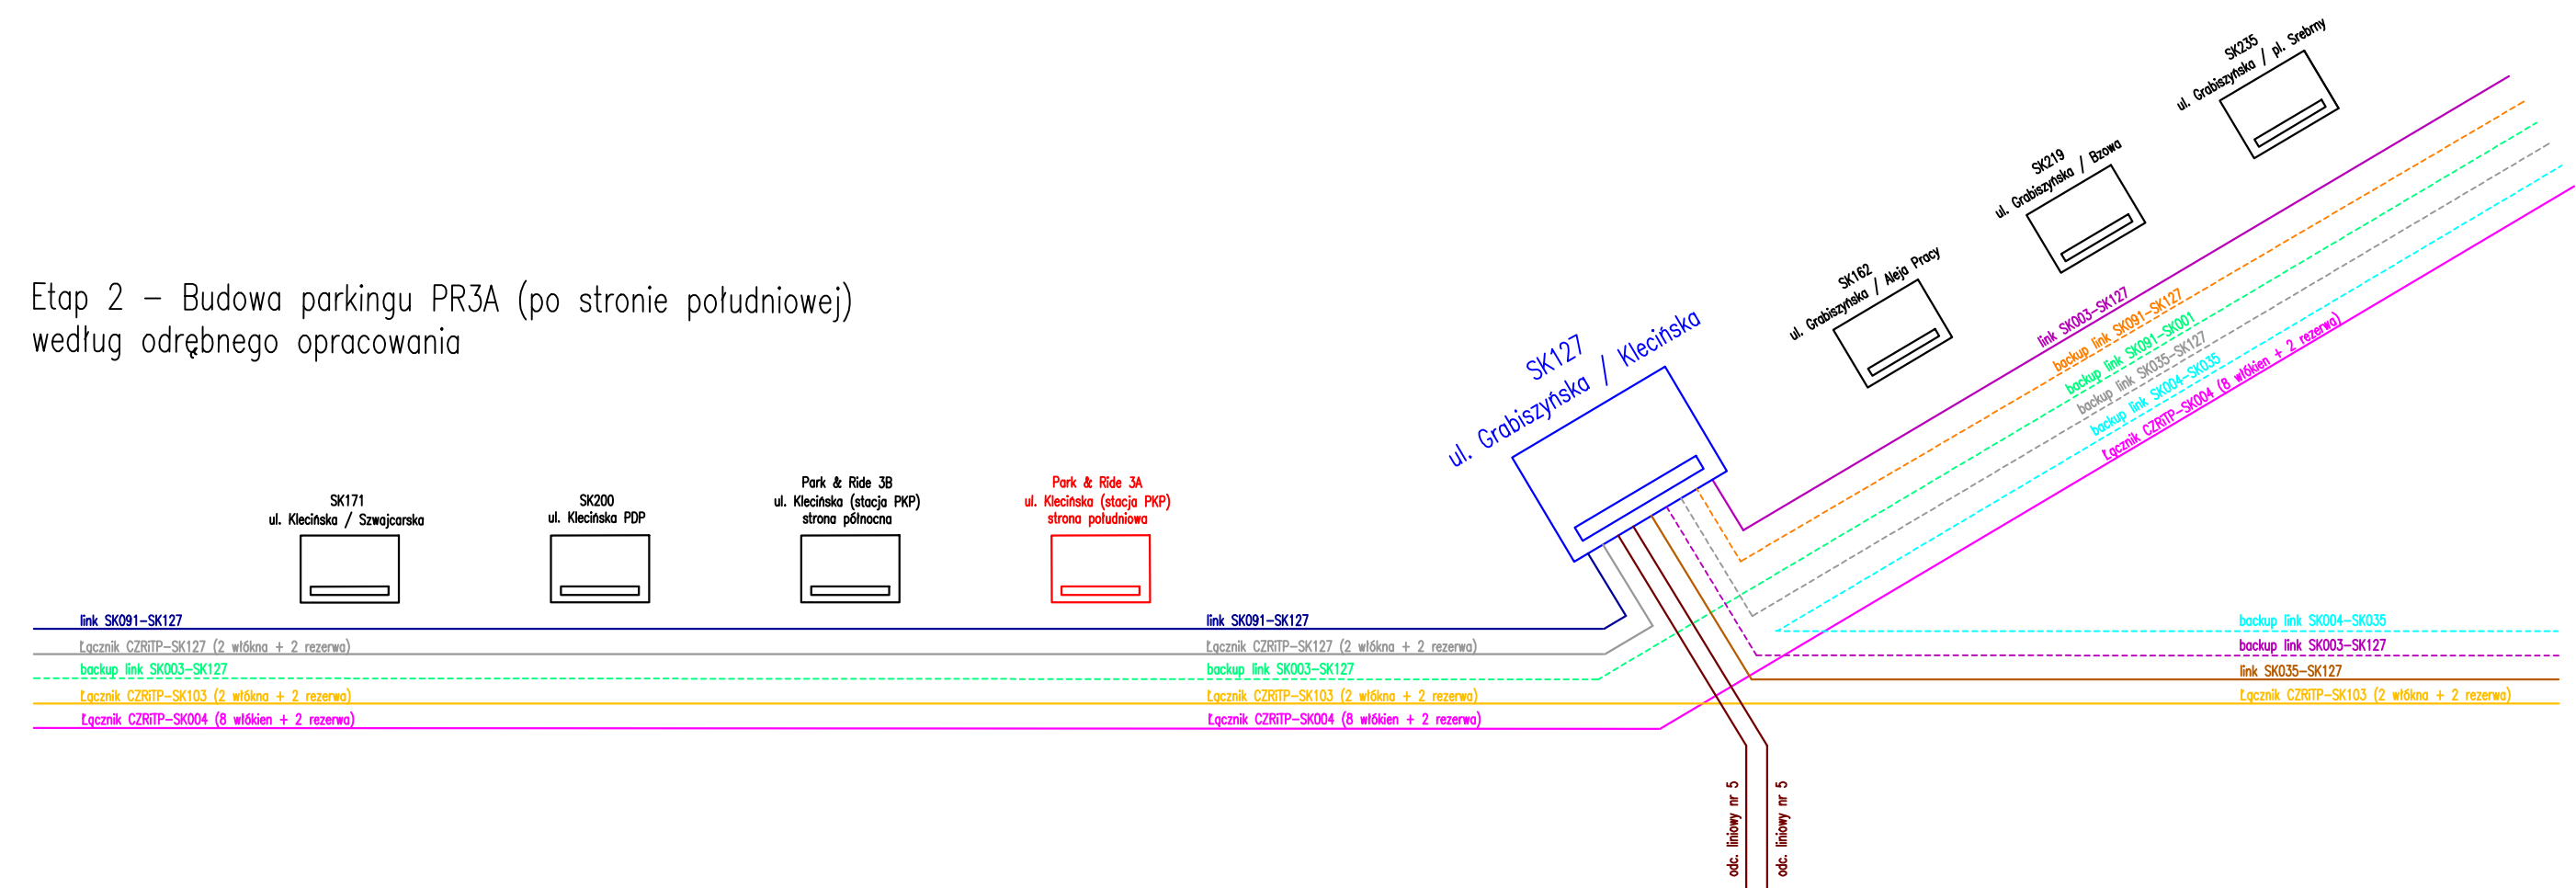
Etap 2 – Budowa parkingu PR3A (po stronie południowej) według odrębnego opracowania

SK235
ul. Grabiszyńska / pl. Srebrny

SK219
ul. Grabiszyńska / Bzowa

SK162
ul. Grabiszyńska / Aleja Pracy

SK127
ul. Grabiszyńska / Klecińska

link SK003–SK127
backup link SK091–SK127
backup link SK091–SK001
backup link SK035–SK127
backup link SK004–SK035
Łącznik CZRiTP–SK004 (8 włókien + 2 rezerwa)

SK171
ul. Klecińska / Szwajcarska

SK200
ul. Klecińska PDP

Park & Ride 3B
ul. Klecińska (stacja PKP)
strona północna

Park & Ride 3A
ul. Klecińska (stacja PKP)
strona południowa

link SK091–SK127
Łącznik CZRiTP–SK127 (2 włókna + 2 rezerwa)
backup link SK003–SK127
Łącznik CZRiTP–SK103 (2 włókna + 2 rezerwa)
Łącznik CZRiTP–SK004 (8 włókien + 2 rezerwa)

link SK091–SK127
Łącznik CZRiTP–SK127 (2 włókna + 2 rezerwa)
backup link SK003–SK127
Łącznik CZRiTP–SK103 (2 włókna + 2 rezerwa)
Łącznik CZRiTP–SK004 (8 włókien + 2 rezerwa)

backup link SK004–SK035
backup link SK003–SK127
link SK035–SK127
Łącznik CZRiTP–SK103 (2 włókna + 2 rezerwa)

odc. liniowy nr 5
odc. liniowy nr 5